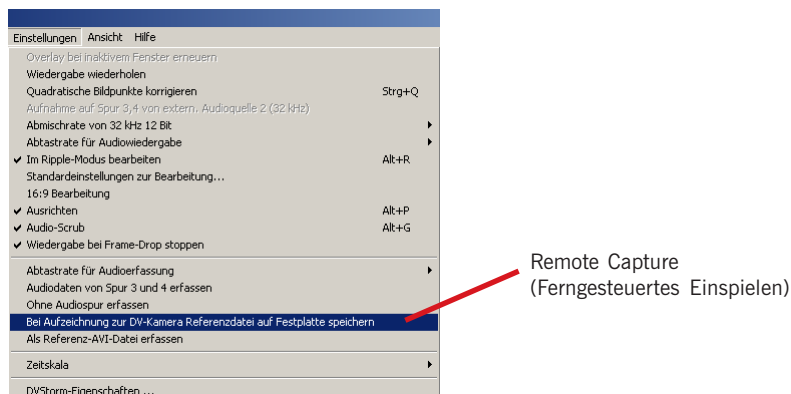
Einstellungen Ansicht Hilfe

Overlay bei inaktivem Fenster erneuern
Wiedergabe wiederholen
Quadratische Bildpunkte korrigieren Strg+Q
Aufnahme auf Spur 3,4 von extern. Audioquelle 2 (32 kHz)
Abmischrate von 32 kHz 12 Bit
Abtastrate für Audiowiedergabe
✔ Im Ripple-Modus bearbeiten Alt+R
Standardeinstellungen zur Bearbeitung...
16:9 Bearbeitung
✔ Ausrichten Alt+P
✔ Audio-Scrub Alt+G
✔ Wiedergabe bei Frame-Drop stoppen

Abtastrate für Audioerfassung
Audiodaten von Spur 3 und 4 erfassen
Ohne Audiospur erfassen
Bei Aufzeichnung zur DV-Kamera Referenzdatei auf Festplatte speichern
Als Referenz-AVI-Datei erfassen

Zeitskala

DVStorm-Eigenschaften ...

Remote Capture
(Ferngesteuertes Einspielen)